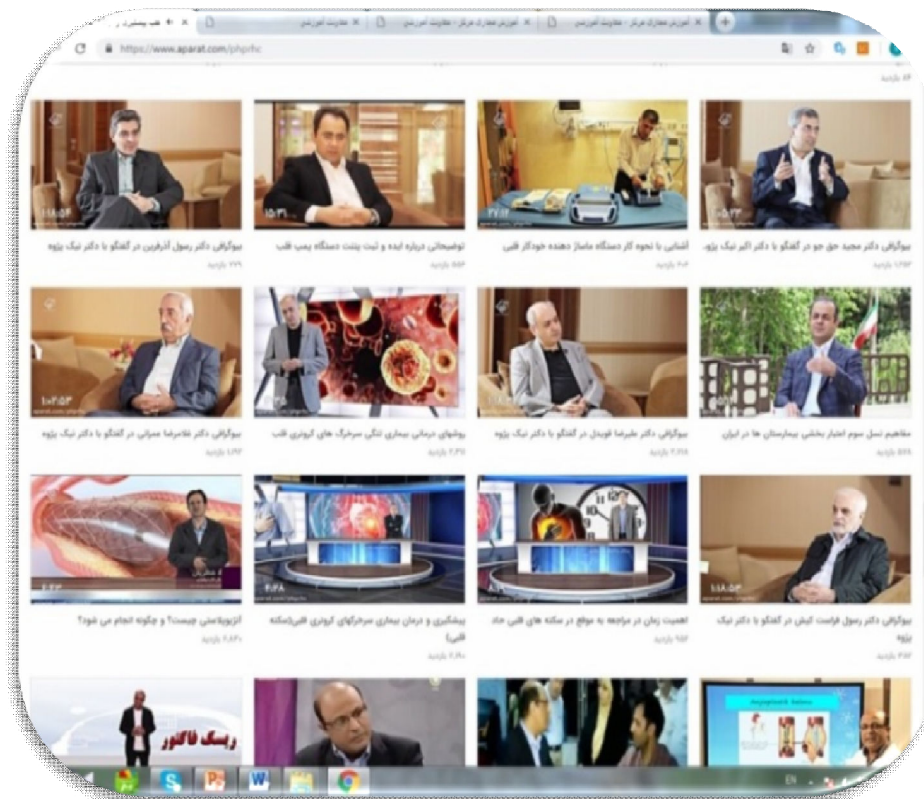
https://www.aparat.com/phprhc

۴۶ بازدید

بیوگرافی دکتر مجید حق جو در گفتگو با دکتر اکبر نیک پژوه
۱۳۵۳ بازدید

آشنایی با نحوه کار دستگاه ماساژ دهنده خودکار قلبی
۲۰۲ بازدید

توضیحاتی درباره ایده و ثبت پتنت دستگاه پمپ قلب
۵۵۶ بازدید

بیوگرافی دکتر رسول آذرفرین در گفتگو با دکتر نیک پژوه
۲۲۹ بازدید

مفاهیم نسل سوم اعتبار بخشی بیمارستان ها در ایران
۵۸۹ بازدید

بیوگرافی دکتر علیرضا قویدل در گفتگو با دکتر نیک پژوه
۲,۳۱۸ بازدید

روشهای درمانی بیماری تنگی سرخرگ های کرونری قلب
۲,۳۷ بازدید

بیوگرافی دکتر غلامرضا عمرانی در گفتگو با دکتر نیک پژوه
۱,۶۴ بازدید

۱۸:۵۳
بیوگرافی دکتر رسول فراست کیش در گفتگو با دکتر نیک پژوه
۳۰۷ بازدید

اهمیت زمان در مراجعه به موقع در سکته های قلبی حاد
۲۹۵ بازدید

۴:۲۸
پیشگیری و درمان بیماری سرخرگهای کرونری قلب(سکته قلبی)
۲,۱۹۰ بازدید

آنژیوپلاستی چیست؟ و چگونه انجام می شود؟
۲,۶۳۰ بازدید

ریسک فاکتور

EN